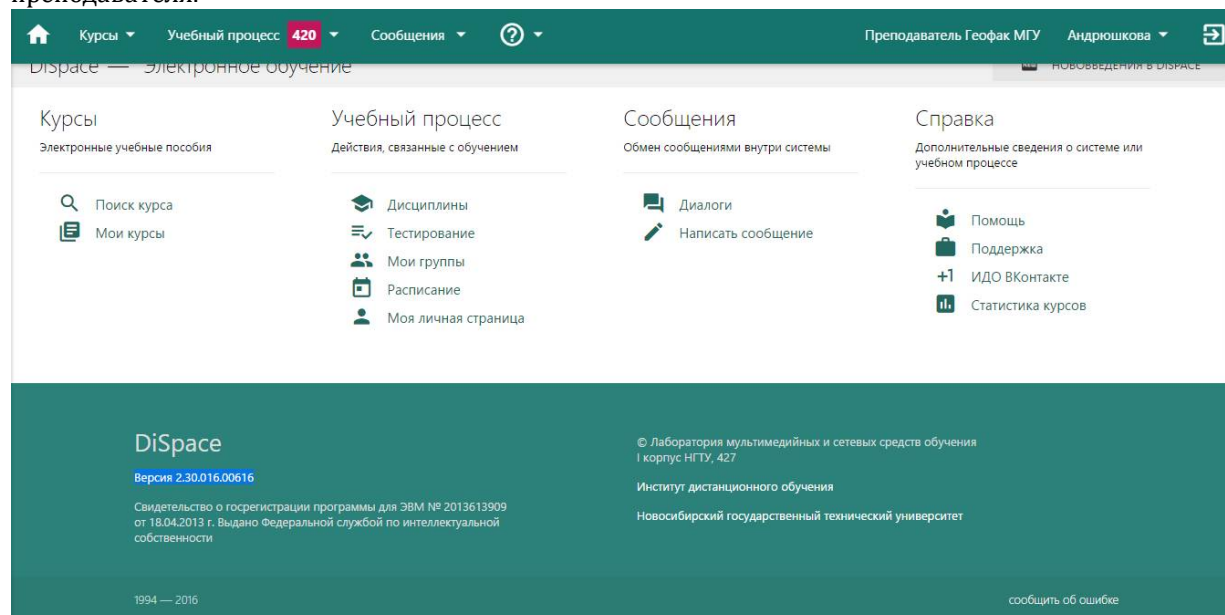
преподавателя.

Курсы Учебный процесс 420 Сообщения ?

Преподаватель Геофак МГУ Андрюшкова

DiSpace — Электронное обучение

НОВОВВЕДЕНИЯ В DISPACE

Курсы
Электронные учебные пособия

Поиск курса
Мои курсы

Учебный процесс
Действия, связанные с обучением

Дисциплины
Тестирование
Мои группы
Расписание
Моя личная страница

Сообщения
Обмен сообщениями внутри системы

Диалоги
Написать сообщение

Справка
Дополнительные сведения о системе или учебном процессе

Помощь
Поддержка
+1 ИДО ВКонтакте
Статистика курсов

DiSpace

Версия 2.30.016.00616

Свидетельство о госрегистрации программы для ЭВМ № 2013613909 от 18.04.2013 г. Выдано Федеральной службой по интеллектуальной собственности

© Лаборатория мультимедийных и сетевых средств обучения
I корпус НГТУ, 427

Институт дистанционного обучения

Новосибирский государственный технический университет

1994 — 2016

сообщить об ошибке